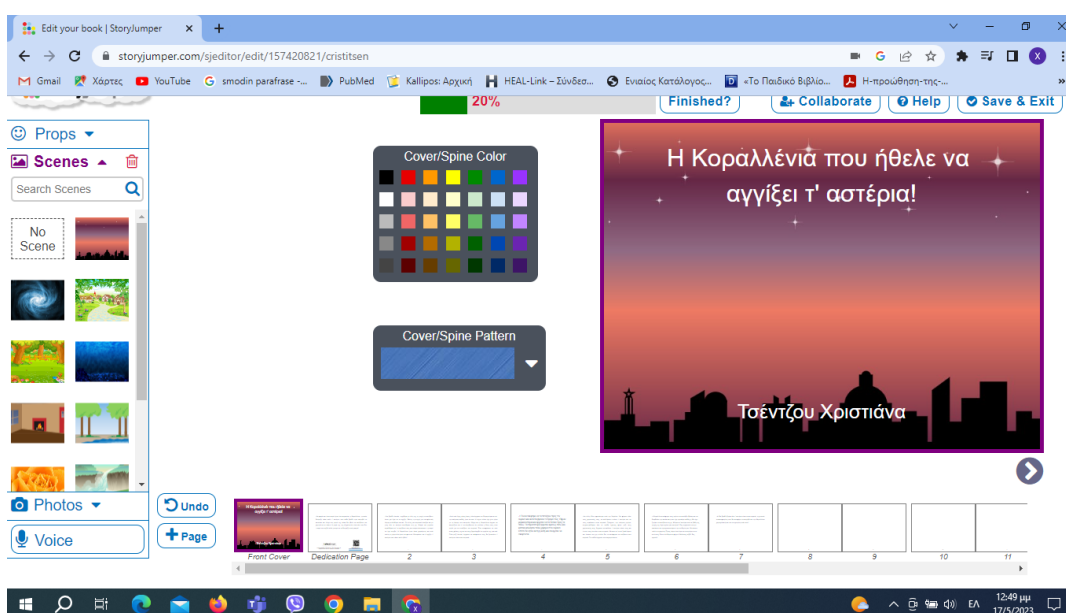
Edit your book | StoryJumper

storyjumper.com/sjeditor/edit/157420821/cristitsen

Gmail Χάρτες YouTube smodin parafrase -... PubMed Kallipos: Αρχική HEAL-Link – Σύνδεσ... Ενιαίος Κατάλογος... «Το Παιδικό Βιβλίο... Η-προώθηση-της-...

20%

Finished?

Collaborate

Help

Save & Exit

Props

Scenes

Search Scenes

No Scene

Cover/Spine Color

Cover/Spine Pattern

Η Κοραλλένια που ήθελε να αγγίξει τ' αστέρια!

Τσέντζου Χριστιάνα

Photos

Voice

Undo

Page

Front Cover

Dedication Page

2

3

4

5

6

7

8

9

10

11

ΕΛ

12:49 μμ

17/5/2023